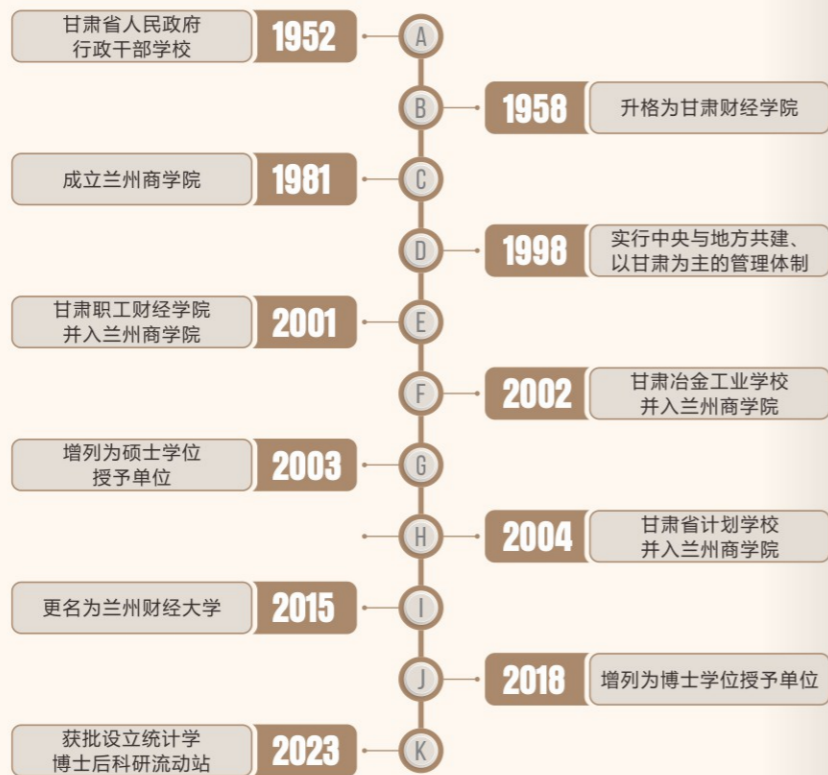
甘肃省人民政府行政干部学校
1952
A

B
1958
升格为甘肃财经学院

成立兰州商学院
1981
C

D
1998
实行中央与地方共建、以甘肃为主的管理体制

甘肃职工财经学院并入兰州商学院
2001
E

F
2002
甘肃冶金工业学校并入兰州商学院

增列为硕士学位授予单位
2003
G

H
2004
甘肃省计划学校并入兰州商学院

更名为兰州财经大学
2015
I

J
2018
增列为博士学位授予单位

获批设立统计学博士后科研流动站
2023
K